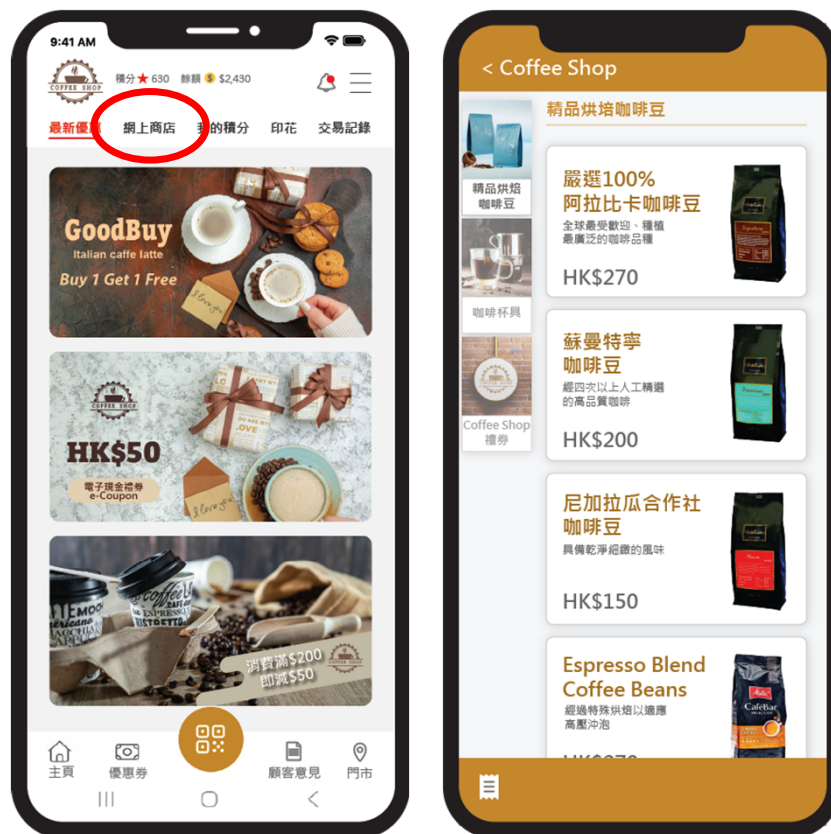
9:41 AM

COFFEE SHOP

積分 ★ 630 餘額 $ $2,430

最新優惠 網上商店 我的積分 印花 交易記錄

GoodBuy
Italian caffe latte
Buy 1 Get 1 Free

COFFEE SHOP
HK$50
電子現金禮券
e-Coupon

消費滿$200
即減$50

主頁 優惠券 顧客意見 門市

< Coffee Shop

精品烘焙咖啡豆
咖啡杯具
Coffee Shop 禮券

精品烘焙咖啡豆

嚴選100%
阿拉比卡咖啡豆
全球最受歡迎、種植最廣泛的咖啡品種
HK$270

蘇曼特寧
咖啡豆
經四次以上人工精選的高品質咖啡
HK$200

尼加拉瓜合作社
咖啡豆
具備乾淨細緻的風味
HK$150

Espresso Blend
Coffee Beans
經過特殊烘焙以適應高壓沖泡
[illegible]